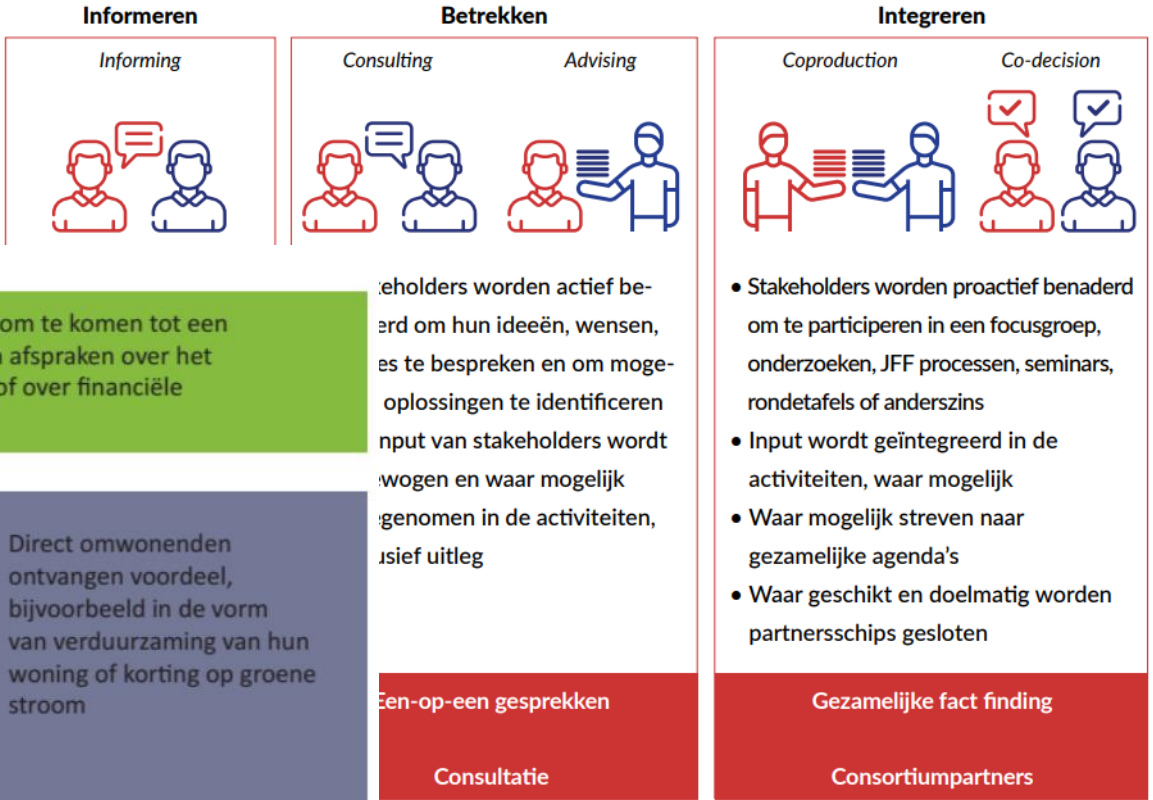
Informeren

Informing

Betrekken

Consulting

Advising

Integreren

Coproduction

Co-decision

om te komen tot een
afspraken over het
of over financiële

Direct omwonenden ontvangen voordeel, bijvoorbeeld in de vorm van verduurzaming van hun woning of korting op groene stroom

keholders worden actief be-
erd om hun ideeën, wensen,
es te bespreken en om moge-
oplossingen te identificeren
nput van stakeholders wordt
wogen en waar mogelijk
genomen in de activiteiten,
usief uitleg

Een-op-een gesprekken

Consultatie

• Stakeholders worden proactief benaderd om te participeren in een focusgroep, onderzoeken, JFF processen, seminars, rondetafels of anderszins
• Input wordt geïntegreerd in de activiteiten, waar mogelijk
• Waar mogelijk streven naar gezamelijke agenda's
• Waar geschikt en doelmatig worden partnersschips gesloten

Gezamelijke fact finding

Consortiumpartners